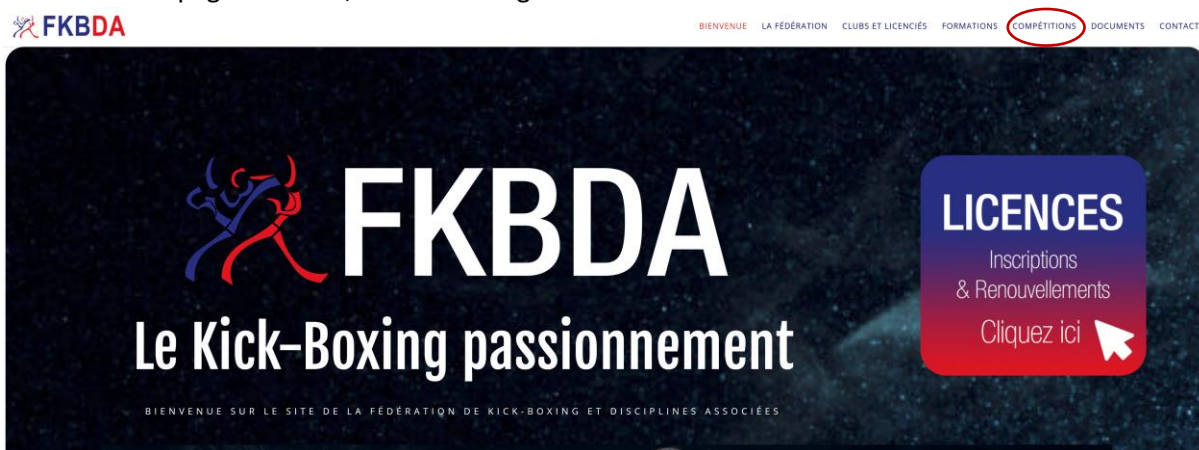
FKBDA

BIENVENUE LA FÉDÉRATION CLUBS ET LICENCIÉS FORMATIONS COMPÉTITIONS DOCUMENTS CONTACT

FKBDA

Le Kick-Boxing passionnement

BIENVENUE SUR LE SITE DE LA FÉDÉRATION DE KICK-BOXING ET DISCIPLINES ASSOCIÉES

LICENCES

Inscriptions & Renouvellements

Cliquez ici